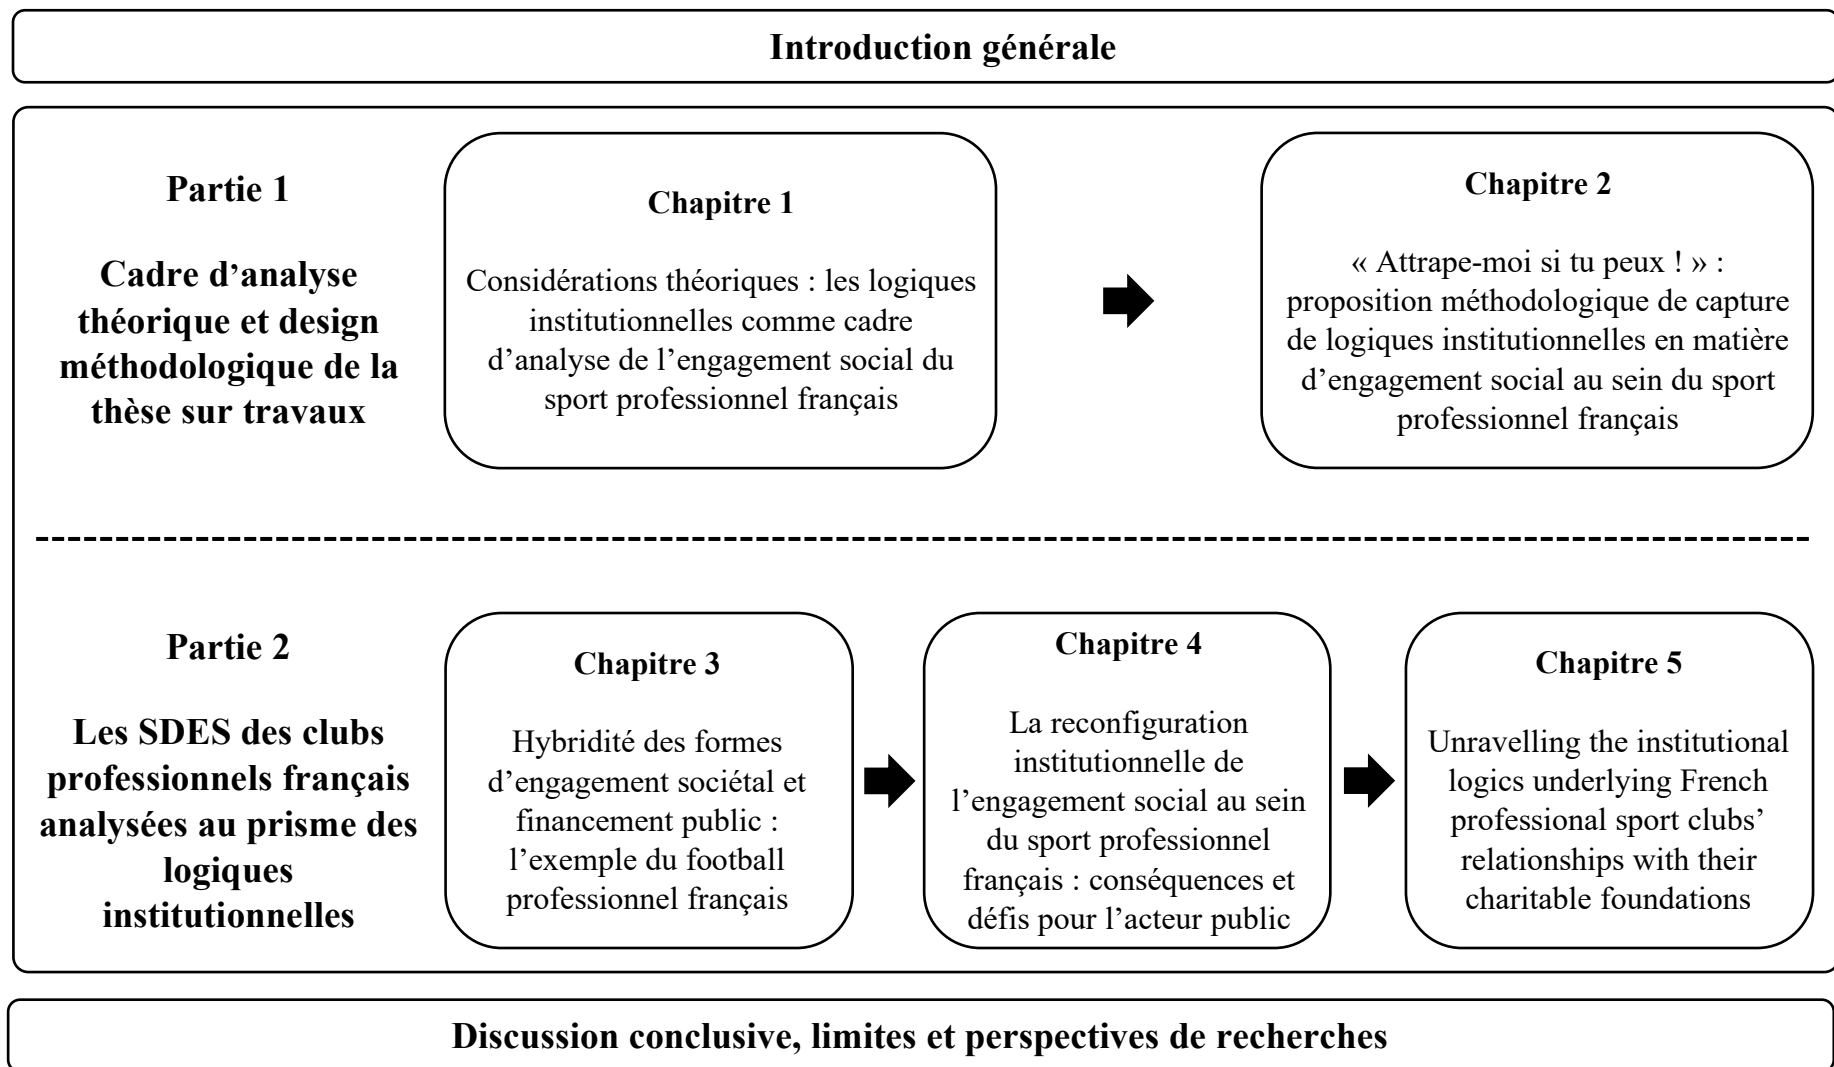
Introduction générale

Partie 1

Cadre d'analyse théorique et design méthodologique de la thèse sur travaux

Chapitre 1

Considérations théoriques : les logiques institutionnelles comme cadre d'analyse de l'engagement social du sport professionnel français

Chapitre 2

« Attrape-moi si tu peux ! » : proposition méthodologique de capture de logiques institutionnelles en matière d'engagement social au sein du sport professionnel français

Partie 2

Les SDES des clubs professionnels français analysées au prisme des logiques institutionnelles

Chapitre 3

Hybridité des formes d'engagement sociétal et financement public : l'exemple du football professionnel français

Chapitre 4

La reconfiguration institutionnelle de l'engagement social au sein du sport professionnel français : conséquences et défis pour l'acteur public

Chapitre 5

Unravelling the institutional logics underlying French professional sport clubs' relationships with their charitable foundations

Discussion conclusive, limites et perspectives de recherches